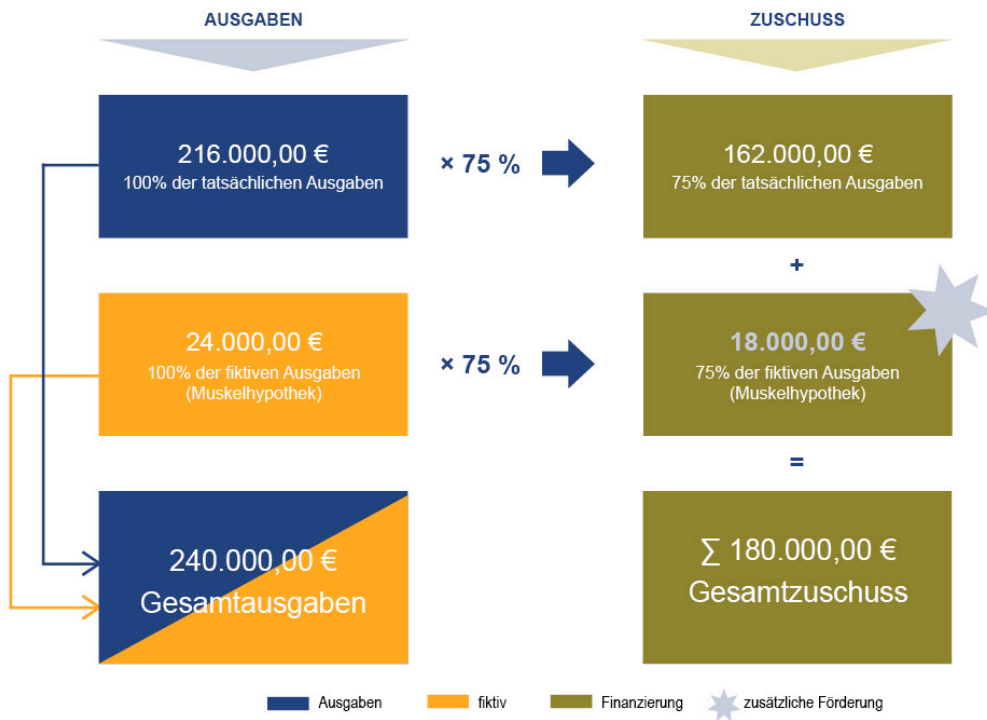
AUSGABEN

ZUSCHUSS

216.000,00 €
100% der tatsächlichen Ausgaben

× 75 %

162.000,00 €
75% der tatsächlichen Ausgaben

+

24.000,00 €
100% der fiktiven Ausgaben (Muskelhypothek)

× 75 %

18.000,00 €
75% der fiktiven Ausgaben (Muskelhypothek)

=

240.000,00 €
Gesamtausgaben

∑ 180.000,00 €
Gesamtzuschuss

Ausgaben fiktiv Finanzierung zusätzliche Förderung